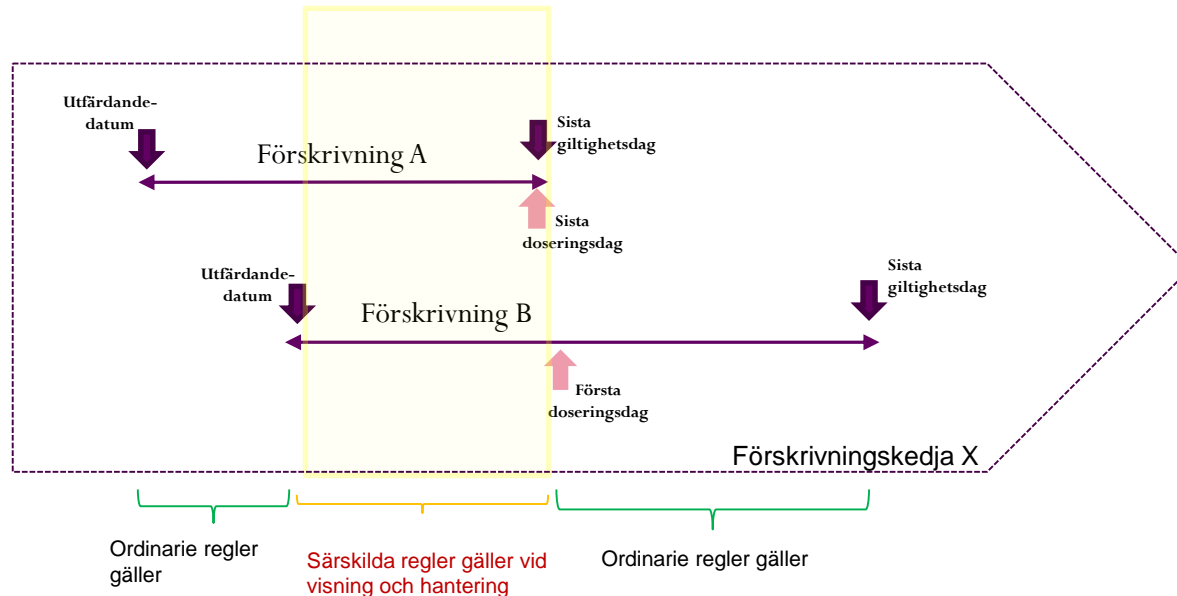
Utfärdandedatum

Förskrivning A

Sista giltighetsdag

Sista doseringsdag

Utfärdandedatum

Förskrivning B

Sista giltighetsdag

Första doseringsdag

Förskrivningskedja X

Ordinarie regler gäller

Särskilda regler gäller vid visning och hantering

Ordinarie regler gäller